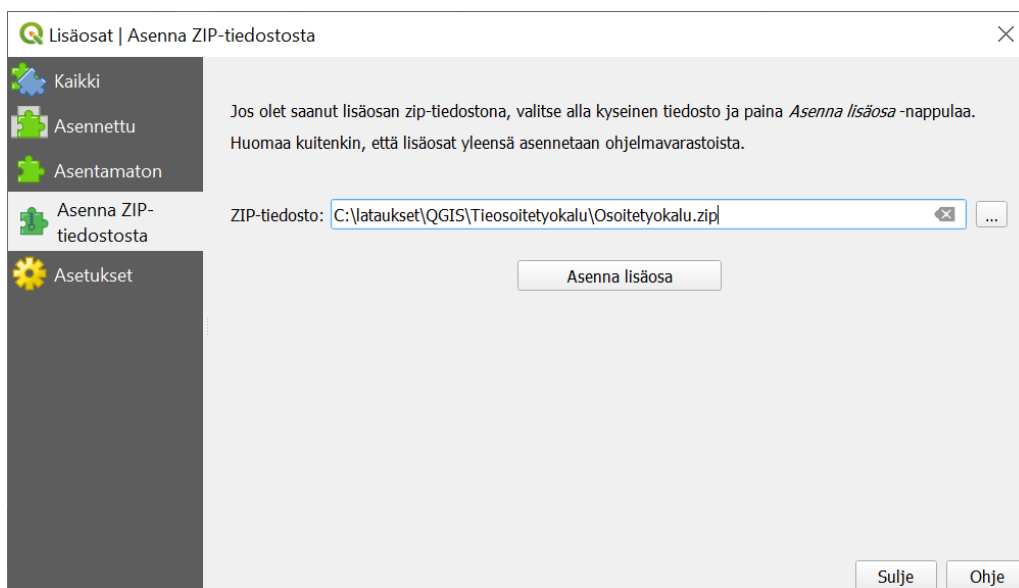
Lisäosat | Asenna ZIP-tiedostosta

Kaikki
Asennettu
Asentamaton
Asenna ZIP-tiedostosta
Asetukset

Jos olet saanut lisäosan zip-tiedostona, valitse alla kyseinen tiedosto ja paina *Asenna lisäosa* -nappulaa. Huomaa kuitenkin, että lisäosat yleensä asennetaan ohjelmavarastoista.

ZIP-tiedosto: C:\lataukset\QGIS\Tieosoitetyokalu\Osoitetyokalu.zip ...

Asenna lisäosa

Sulje Ohje